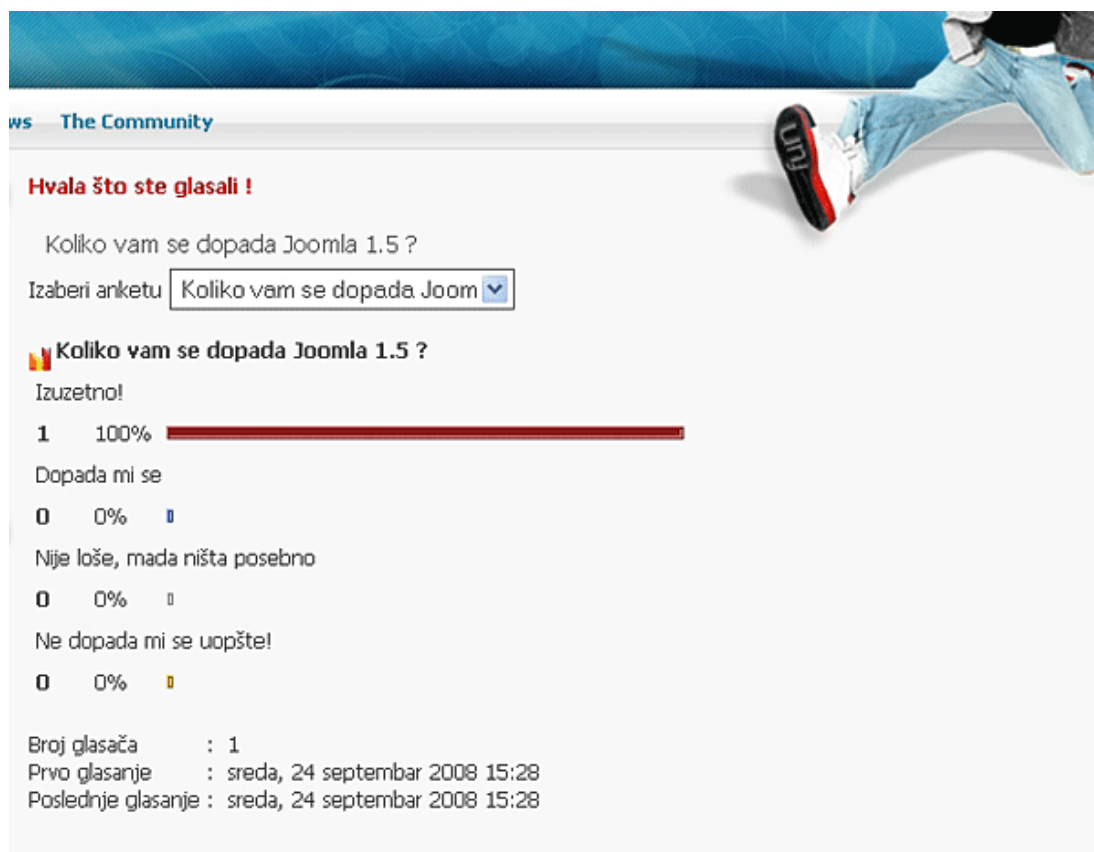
ws The Community

Hvala što ste glasali !

Koliko vam se dopada Joomla 1.5 ?

Izaberi anketu Koliko vam se dopada Joom

Koliko vam se dopada Joomla 1.5 ?

Izuzetno!

1 100%

Dopada mi se

0 0%

Nije loše, mada ništa posebno

0 0%

Ne dopada mi se uopšte!

0 0%

Broj glasača : 1
Prvo glasanje : sreda, 24 septembar 2008 15:28
Poslednje glasanje : sreda, 24 septembar 2008 15:28